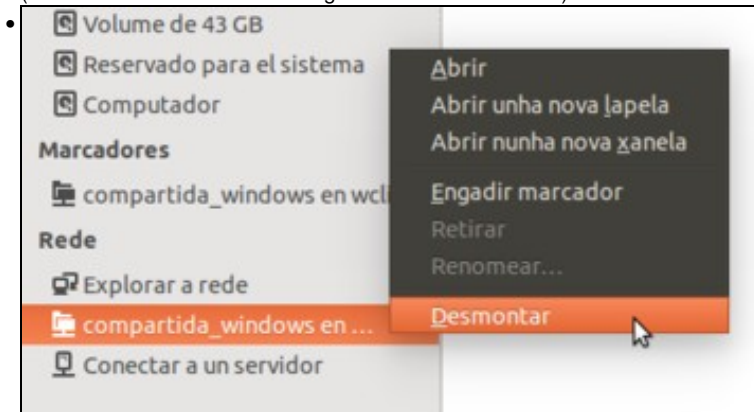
Volume de 43 GB
Reservado para el sistema
Computador
Marcadores
compartida_windows en wcli
Rede
Explorar a rede
compartida_windows en ...
Conectar a un servidor

Abrir
Abrir unha nova lapela
Abrir nunha nova xanela
Engadir marcador
Retirar
Renomear...
Desmontar